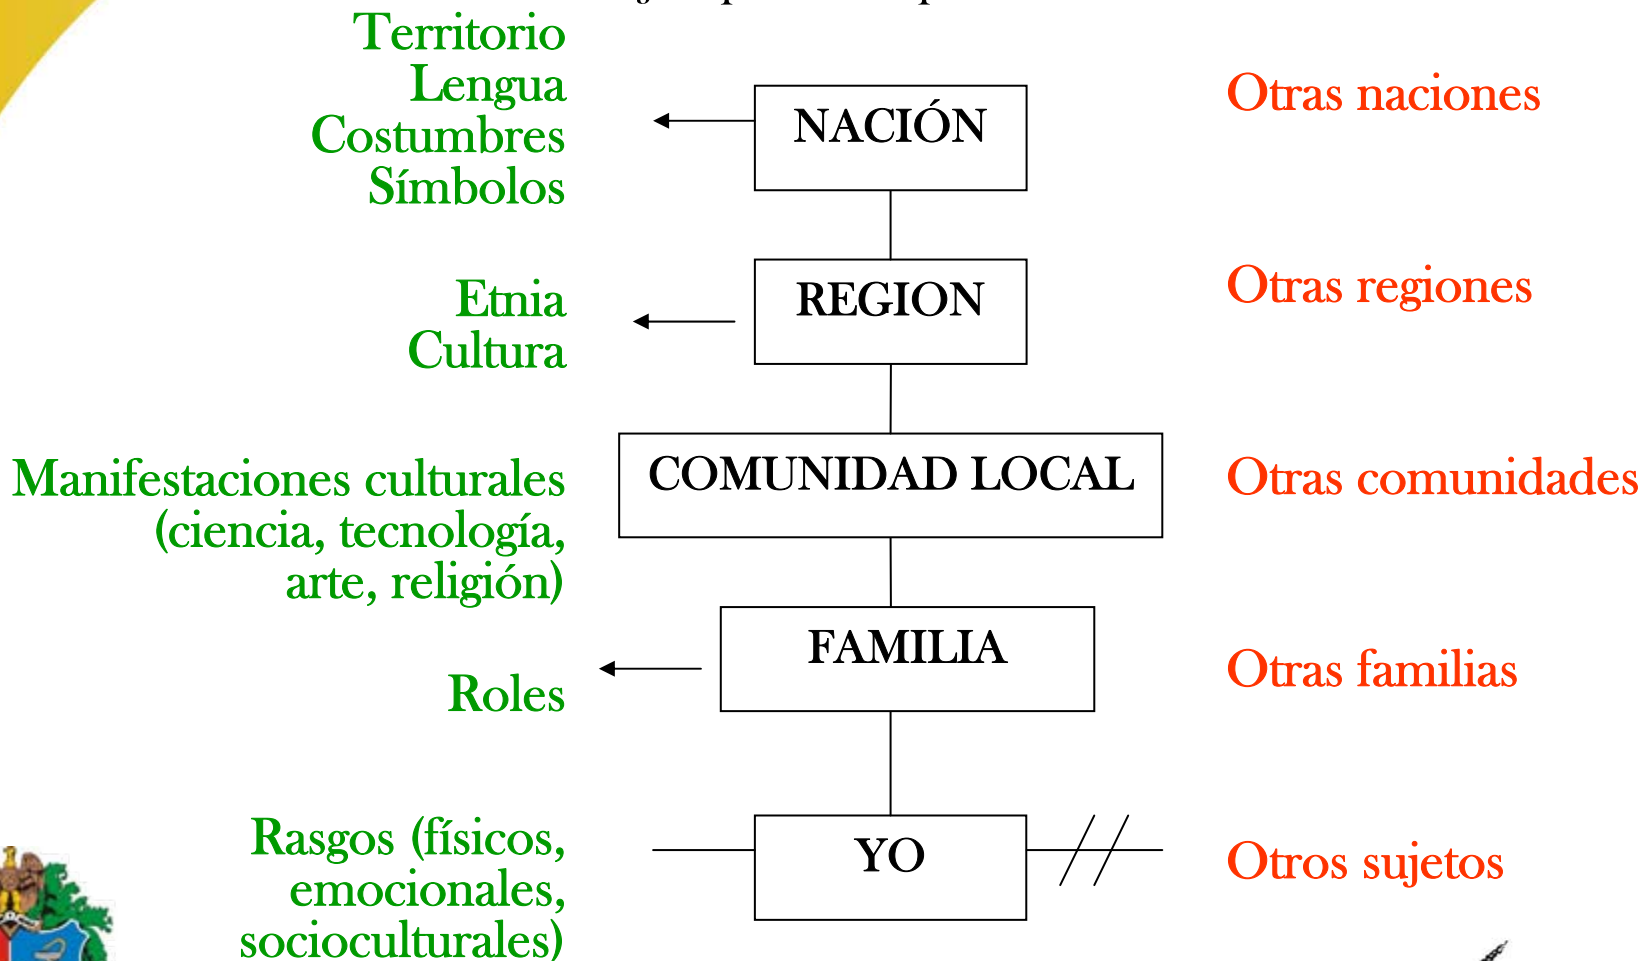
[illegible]

Territorio
Lengua
Costumbres
Símbolos

NACIÓN

Otras naciones

Etnia
Cultura

REGION

Otras regiones

Manifestaciones culturales (ciencia, tecnología, arte, religión)

COMUNIDAD LOCAL

Otras comunidades

FAMILIA

Roles

Otras familias

Rasgos (físicos, emocionales, socioculturales)

YO

Otros sujetos